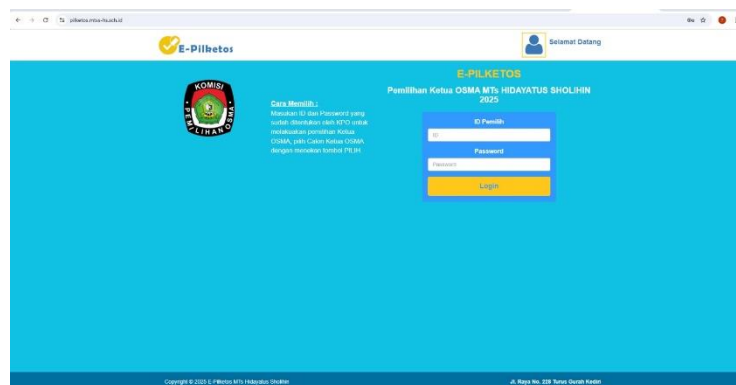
pilketos.mtsa-hs.sch.id

E-Pilketos

Selamat Datang

KOMISI PEMILIHAN OSMA

Cara Memilih :
Masukan ID dan Password yang sudah ditentukan oleh KPO untuk melakukan pemilihan Ketua OSMA, pilih Calon Ketua OSMA dengan menekan tombol PILIH.

E-PILKETOS
Pemilihan Ketua OSMA MTs HIDAYATUS SHOLIHIN 2025

ID Pemilih
ID
Password
Password
Login

Copyright © 2025 E-Pilketos MTs Hidayatus Sholihin

Jl. Raya No. 239 Turus Gurah Kediri